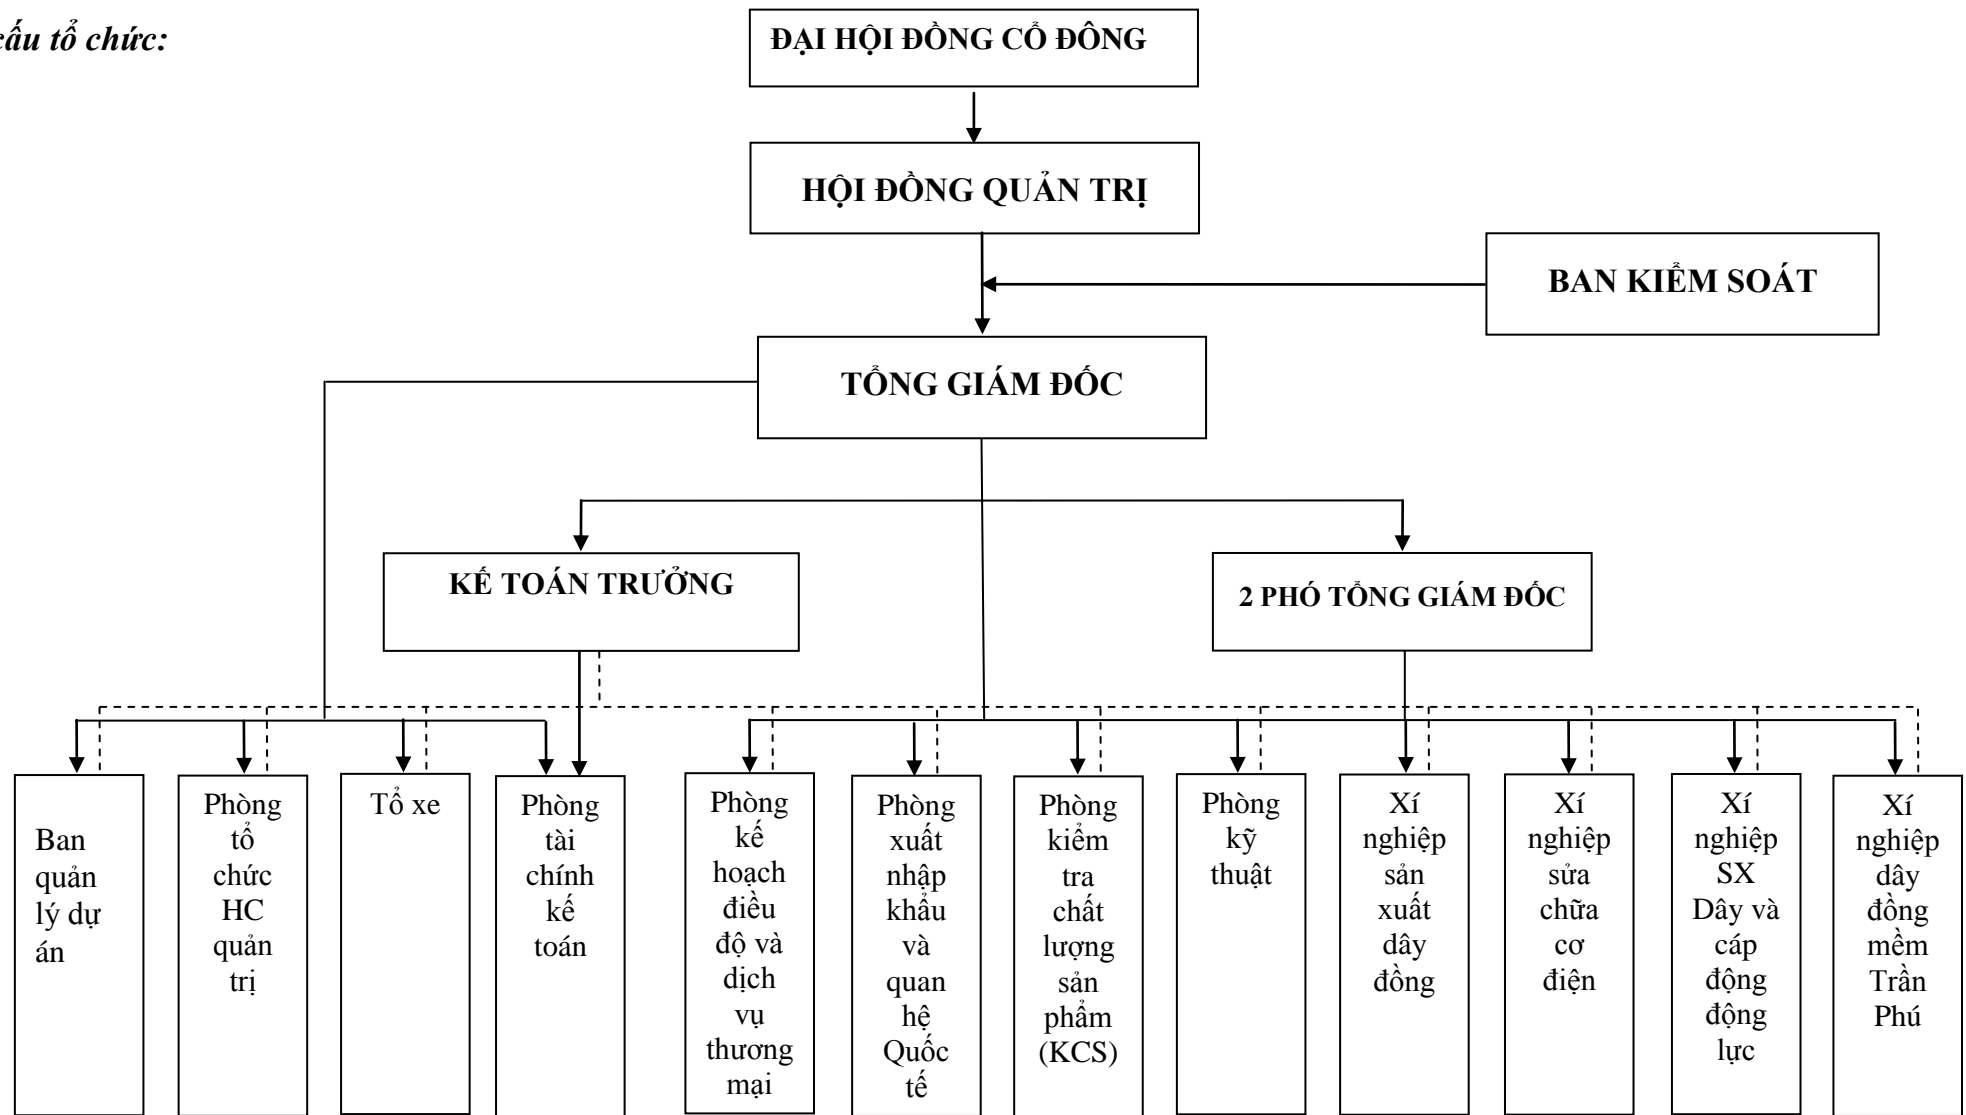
cấu tổ chức:

ĐẠI HỘI ĐỒNG CỔ ĐÔNG

HỘI ĐỒNG QUẢN TRỊ

BAN KIỂM SOÁT

TỔNG GIÁM ĐỐC

KẾ TOÁN TRƯỞNG

2 PHÓ TỔNG GIÁM ĐỐC

Ban quản lý dự án

Phòng tổ chức HC quản trị

Tổ xe

Phòng tài chính kế toán

Phòng kế hoạch điều độ và dịch vụ thương mại

Phòng xuất nhập khẩu và quan hệ Quốc tế

Phòng kiểm tra chất lượng sản phẩm (KCS)

Phòng kỹ thuật

Xí nghiệp sản xuất dây đồng

Xí nghiệp sửa chữa cơ điện

Xí nghiệp SX Dây và cáp động động lực

Xí nghiệp dây đồng mềm Trần Phú